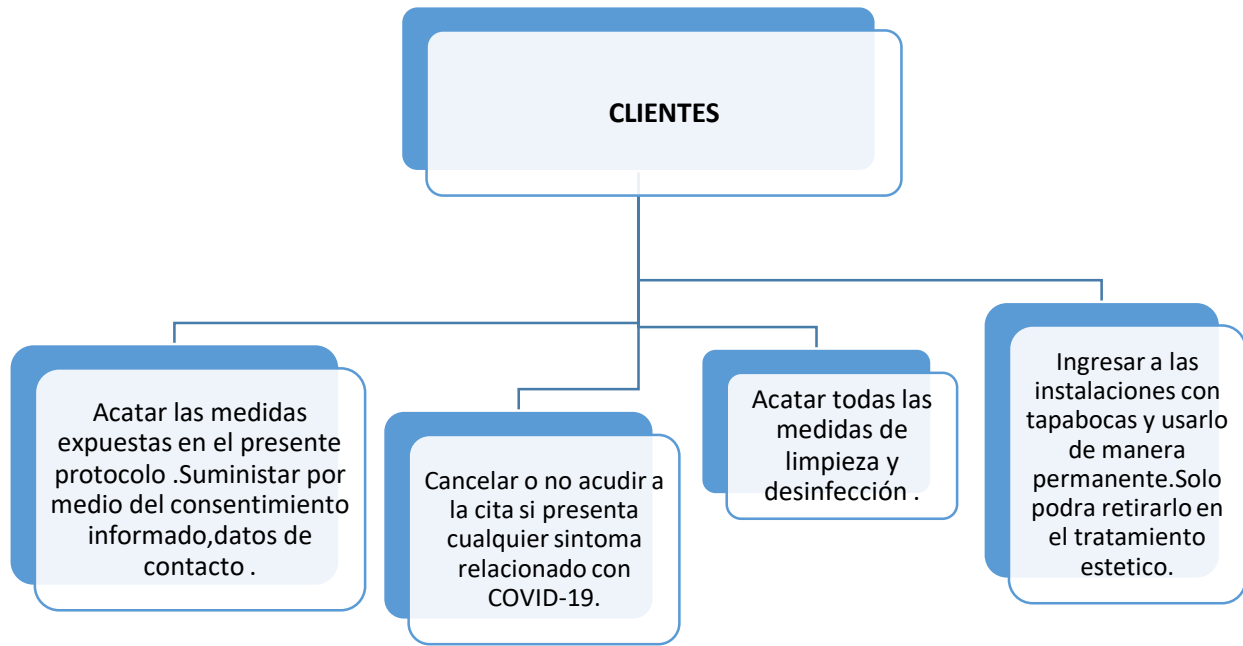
CLIENTES

Acatar las medidas expuestas en el presente protocolo .Suministar por medio del consentimiento informado,datos de contacto .

Cancelar o no acudir a la cita si presenta cualquier sintoma relacionado con COVID-19.

Acatar todas las medidas de limpieza y desinfección .

Ingresar a las instalaciones con tapabocas y usarlo de manera permanente.Solo podra retirarlo en el tratamiento estetico.